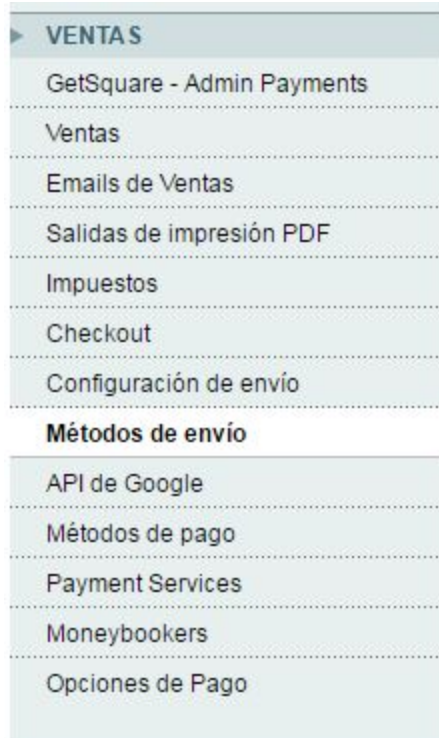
VENTAS
GetSquare - Admin Payments
Ventas
Emails de Ventas
Salidas de impresión PDF
Impuestos
Checkout
Configuración de envío
Métodos de envío
API de Google
Métodos de pago
Payment Services
Moneybookers
Opciones de Pago